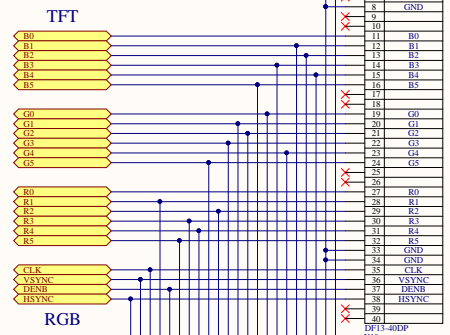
TFT

B0
B1
B2
B3
B4
B5

G0
G1
G2
G3
G4
G5

R0
R1
R2
R3
R4
R5

CLK
VSYNC
DENB
HSYNC

RGB

| | |
|---|---|
| 8 | GND |
| 9 | |
| 10 | |
| 11 | B0 |
| 12 | B1 |
| 13 | B2 |
| 14 | B3 |
| 15 | B4 |
| 16 | B5 |
| 17 | |
| 18 | |
| 19 | G0 |
| 20 | G1 |
| 21 | G2 |
| 22 | G3 |
| 23 | G4 |
| 24 | G5 |
| 25 | |
| 26 | |
| 27 | R0 |
| 28 | R1 |
| 29 | R2 |
| 30 | R3 |
| 31 | R4 |
| 32 | R5 |
| 33 | GND |
| 34 | GND |
| 35 | CLK |
| 36 | HSYNC |
| 37 | DENB |
| 38 | HSYNC |
| 39 | |
| 40 | |

DF13-40DP